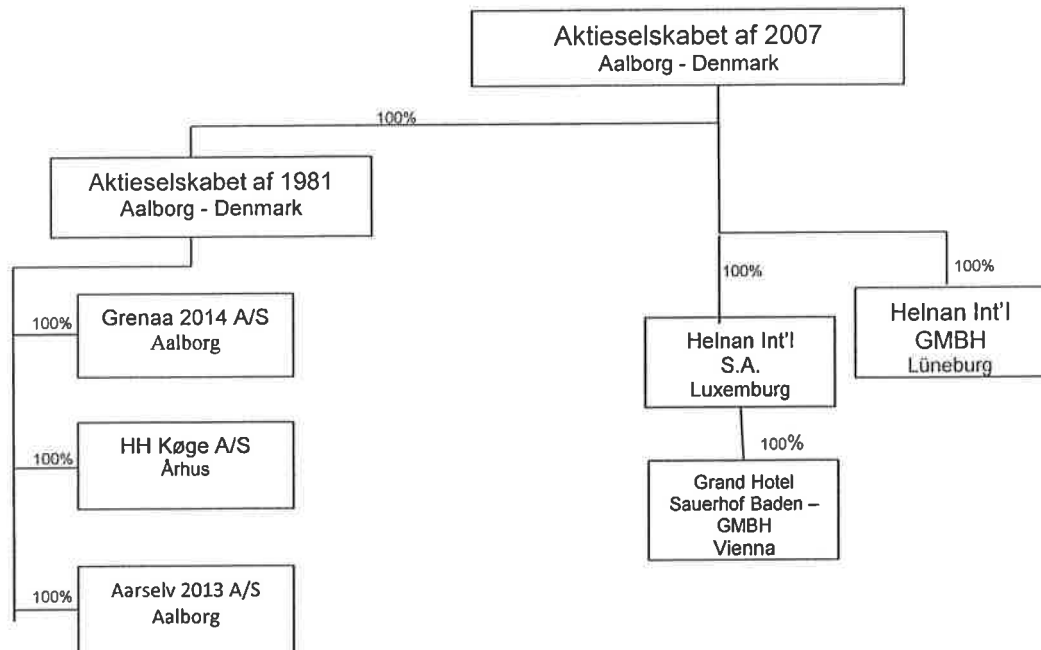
Aktieselskabet af 2007
Aalborg - Denmark

100%

Aktieselskabet af 1981
Aalborg - Denmark

100%
Grenaa 2014 A/S
Aalborg

100%
HH Køge A/S
Århus

100%
Aarselv 2013 A/S
Aalborg

100%
Helnan Int'l
S.A.
Luxemburg

100%
Grand Hotel
Sauerhof Baden –
GMBH
Vienna

100%
Helnan Int'l
GMBH
Lüneburg